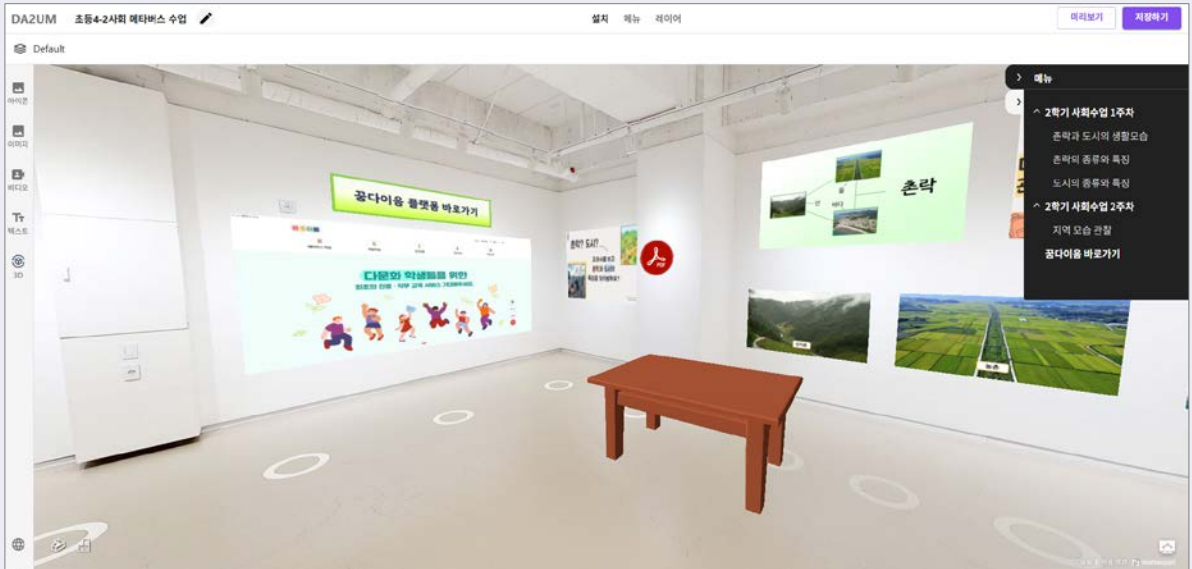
DA2UM 초등4-2사회 메타버스 수업

설치 메뉴 레이어

미리보기 저장하기

Default

아이콘

이미지

비디오

텍스트

3D

꿈다이음 플랫폼 바로가기

다문화 학생들을 위한

촌락? 도시?

촌락

메뉴

2학기 사회수업 1주차

촌락과 도시의 생활모습

촌락의 종류와 특징

도시의 종류와 특징

2학기 사회수업 2주차

지역 모습 관찰

꿈다이음 바로가기